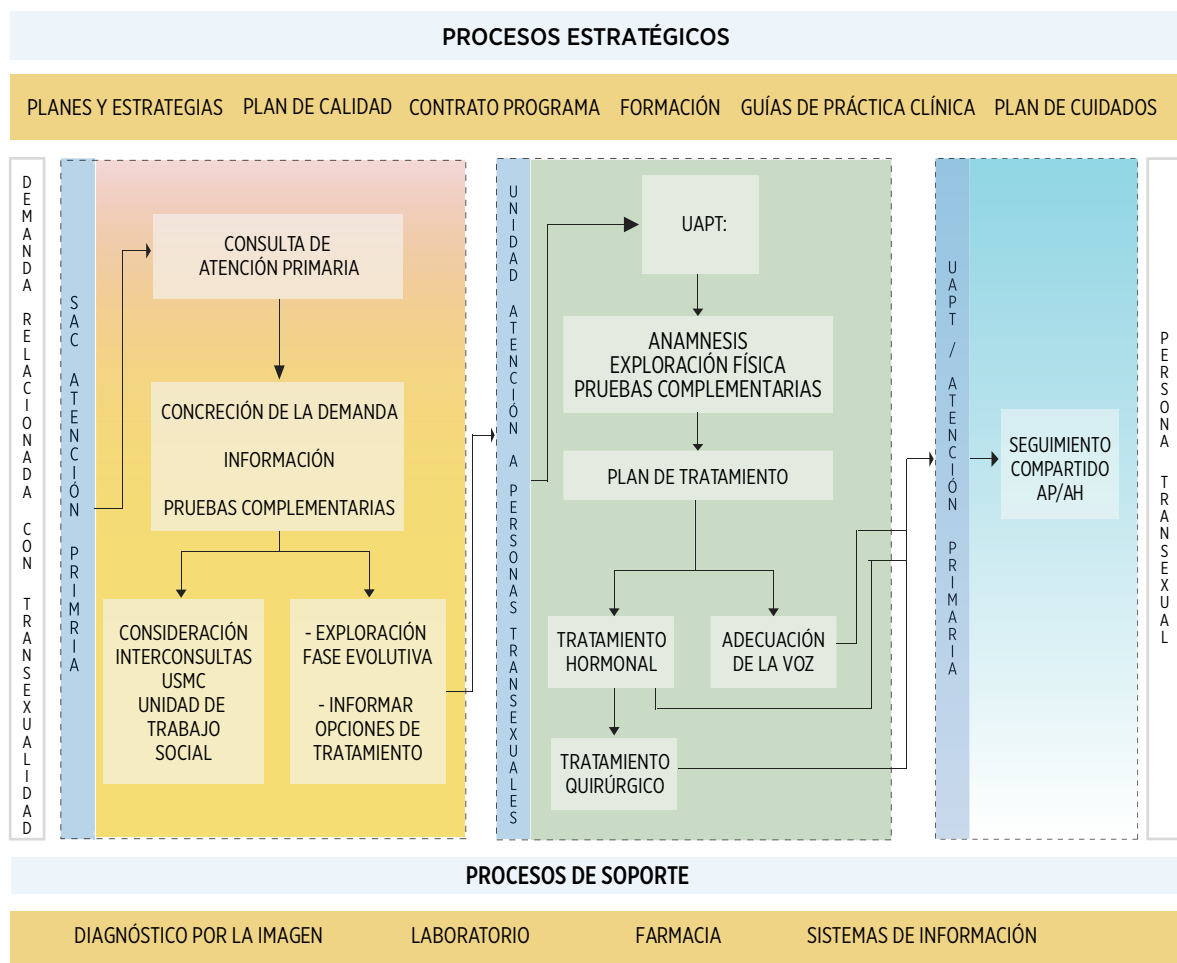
PROCESOS ESTRATÉGICOS

PLANES Y ESTRATEGIAS PLAN DE CALIDAD CONTRATO PROGRAMA FORMACIÓN GUÍAS DE PRÁCTICA CLÍNICA PLAN DE CUIDADOS

DEMANDA RELACIONADA CON TRANSEXUALIDAD

SAC ATENCIÓN PRIMRIA

CONSULTA DE ATENCIÓN PRIMARIA

CONCRECIÓN DE LA DEMANDA

INFORMACIÓN

PRUEBAS COMPLEMENTARIAS

CONSIDERACIÓN INTERCONSULTAS USMC UNIDAD DE TRABAJO SOCIAL

- EXPLORACIÓN FASE EVOLUTIVA

- INFORMAR OPCIONES DE TRATAMIENTO

UNIDAD ATENCIÓN A PERSONAS TRANSEXUALES

UAPT:

ANAMNESIS EXPLORACIÓN FÍSICA PRUEBAS COMPLEMENTARIAS

PLAN DE TRATAMIENTO

TRATAMIENTO HORMONAL

ADECUACIÓN DE LA VOZ

TRATAMIENTO QUIRÚRGICO

UAPT / ATENCIÓN PRIMARIA

SEGUIMIENTO COMPARTIDO AP/AH

PERSONA TRANSEXUAL

PROCESOS DE SOPORTE

DIAGNÓSTICO POR LA IMAGEN LABORATORIO FARMACIA SISTEMAS DE INFORMACIÓN